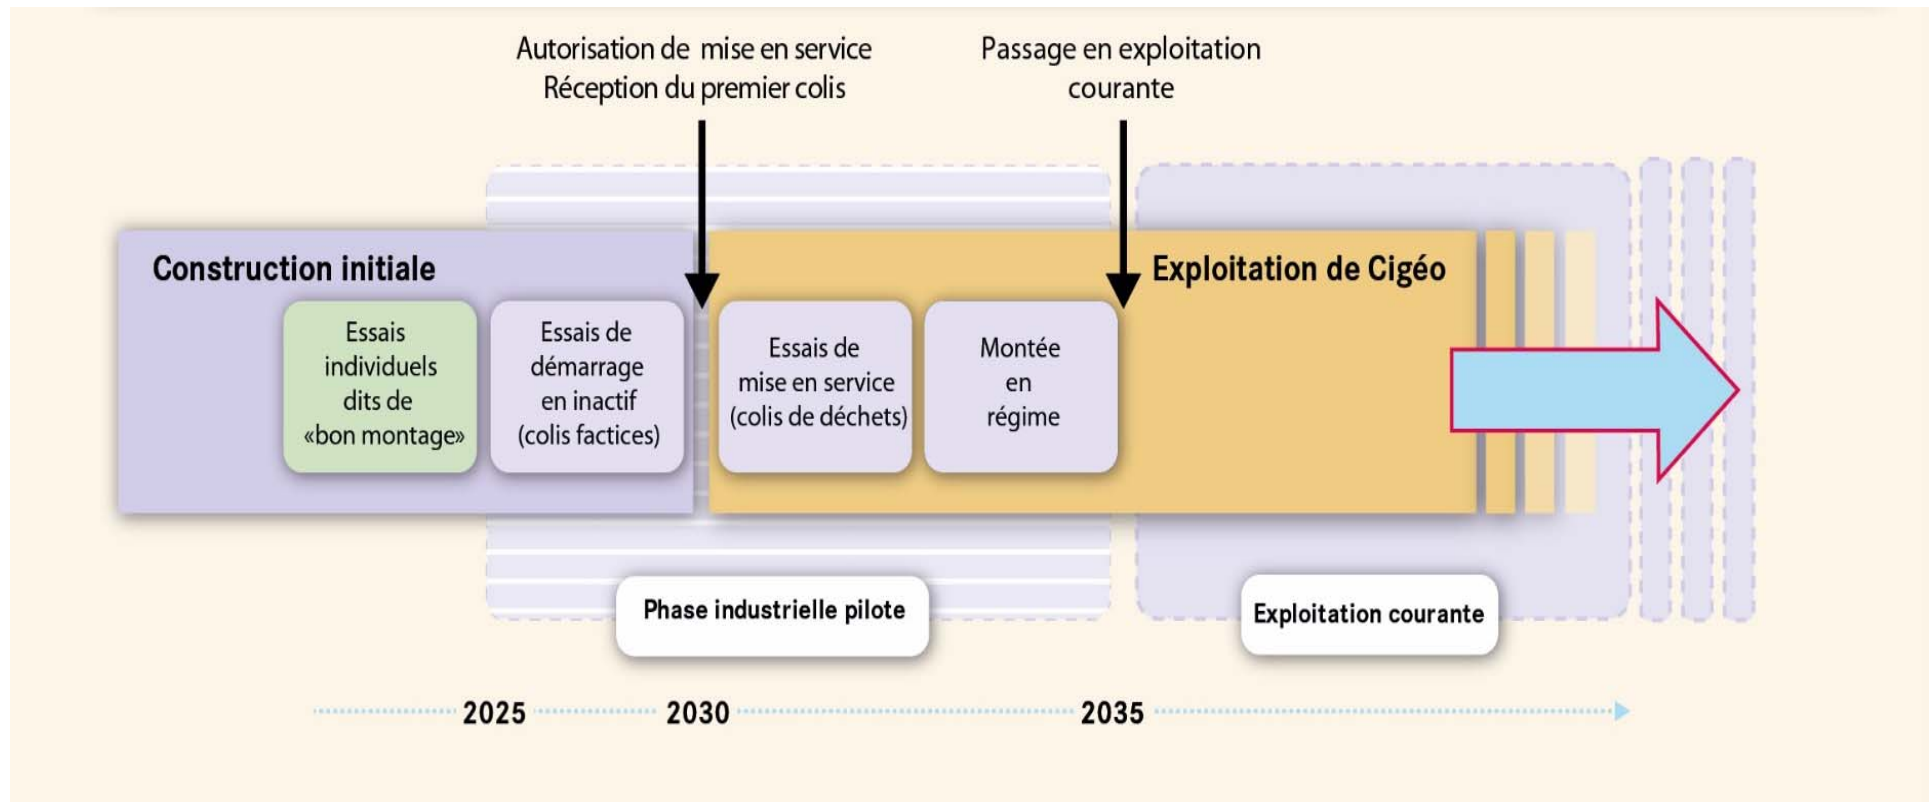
Autorisation de mise en service
Réception du premier colis

Passage en exploitation courante

Construction initiale

Essais individuels dits de «bon montage»

Essais de démarrage en inactif (colis factices)

Exploitation de Cigéo

Essais de mise en service (colis de déchets)

Montée en régime

Phase industrielle pilote

Exploitation courante

2025

2030

2035